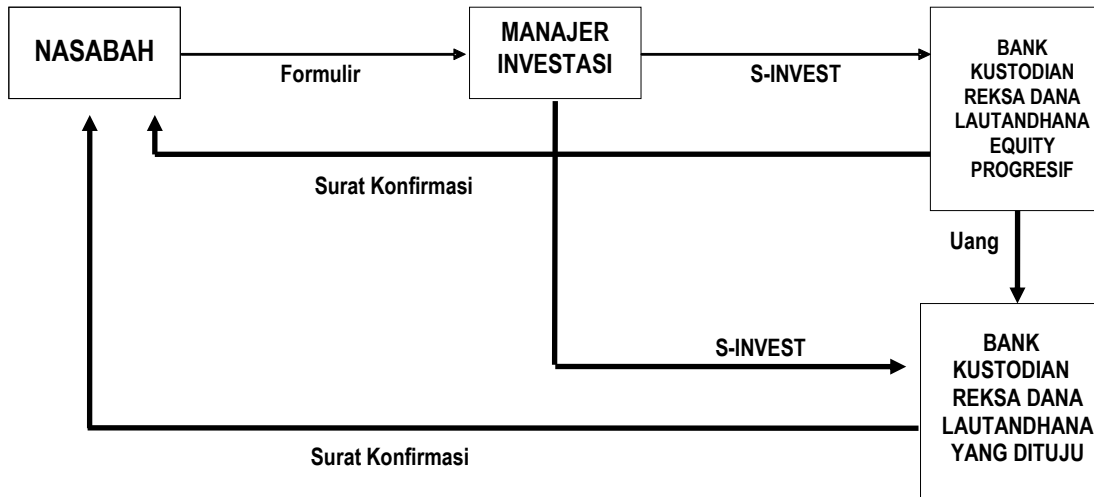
NASABAH

Formulir

MANAJER INVESTASI

S-INVEST

BANK KUSTODIAN REKSA DANA LAUTANDHANA EQUITY PROGRESIF

Surat Konfirmasi

Uang

S-INVEST

BANK KUSTODIAN REKSA DANA LAUTANDHANA YANG DITUJU

Surat Konfirmasi